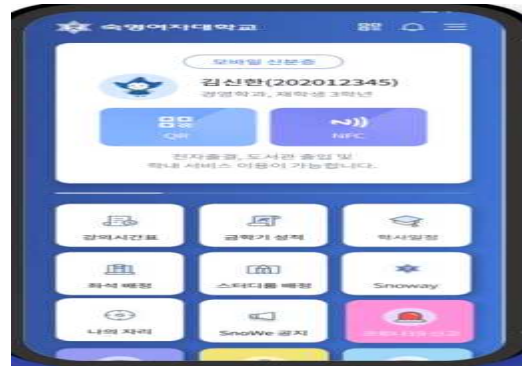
숙명여자대학교 발행

모바일 신분증

김신한(202012345)
경영학과, 재학생 3학년

QR

NFC

전자출결, 도서관 출입 및
학내 서비스 이용이 가능합니다.

강의시간표

금학기 성적

학사일정

좌석 배정

스터디룸 배정

Snoway

나의 자리

SnoWe 공지

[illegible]